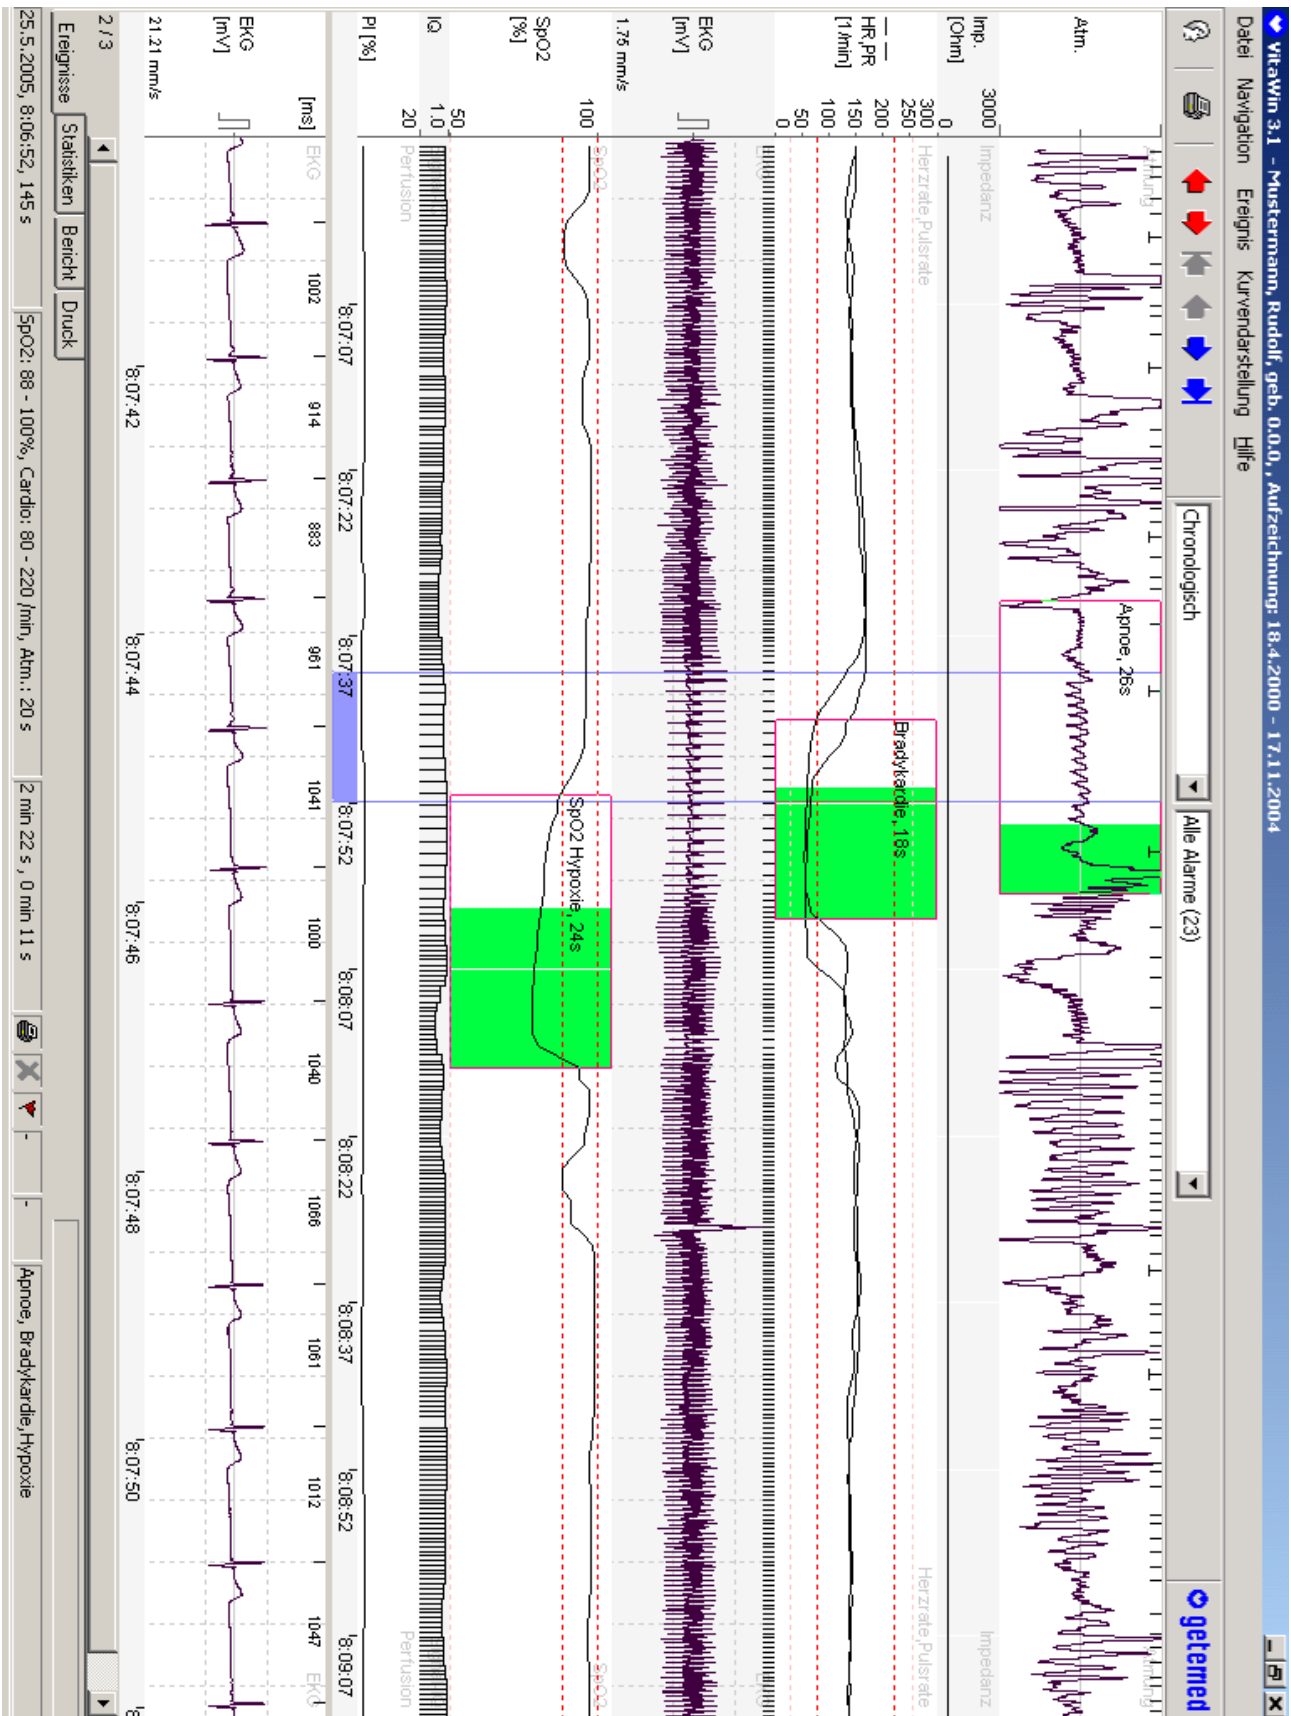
VitaWin 3.1 - Mustermann, Rudolf, geb. 0.0.0., Aufzeichnung: 18.4.2000 - 17.11.2004

Datei Navigation Ereignis Kurvendarstellung Hilfe

Chronologisch
Alle Alarme (23)

getemed

Atm.
Atmung
Apnoe, 26s

Imp. [Ohm]
3000
0
Impedanz

HR,PR [1/min]
300
250
200
150
100
50
0
Herzrate,Pulsrate
Bradykardie, 18s

EKG [mV]
1.75 mm/s

SpO2 [%]
100
50
SpO2
SpO2 Hypoxie, 24s

IQ
1.0
PI [%]
20
Perfusion

8:07:07
8:07:22
8:07:37
8:07:52
8:08:07
8:08:22
8:08:37
8:08:52
8:09:07

[ms]
EKG
1002
914
883
961
1041
1000
1040
1066
1061
1012
1047

EKG [mV]
21.21 mm/s
8:07:42
8:07:44
8:07:46
8:07:48
8:07:50

2 / 3
Ereignisse Statistiken Bericht Druck

25.5.2005, 8:06:52, 145 s
SpO2: 88 - 100%, Cardio: 80 - 220 /min, Atm.: 20 s
2 min 22 s , 0 min 11 s
-
-
Apnoe, Bradykardie,Hypoxie